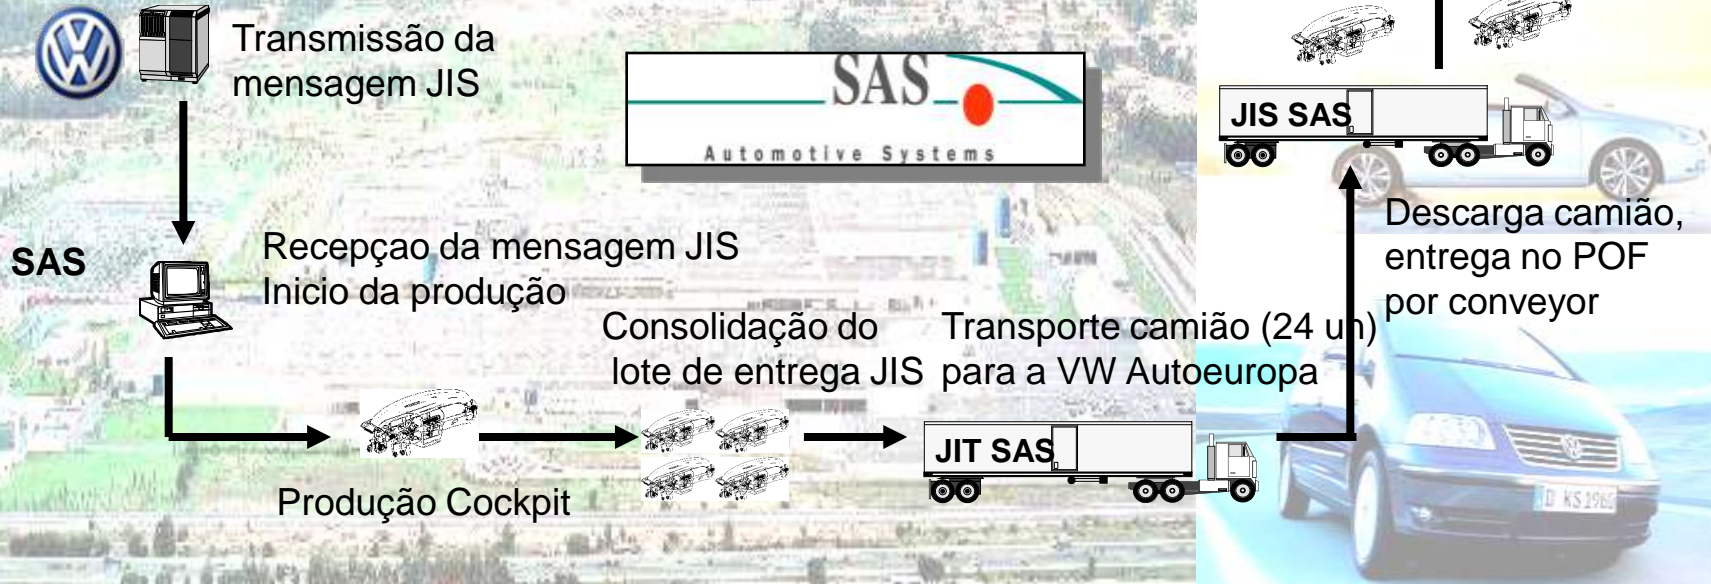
Transmissão da mensagem JIS

SAS

Automotive Systems

JIS SAS

Descarga camião, entrega no POF por conveyor

SAS

Recepçao da mensagem JIS
Inicio da produção

Consolidação do lote de entrega JIS

Transporte camião (24 un) para a VW Autoeuropa

JIT SAS

Produção Cockpit

D KS 1962